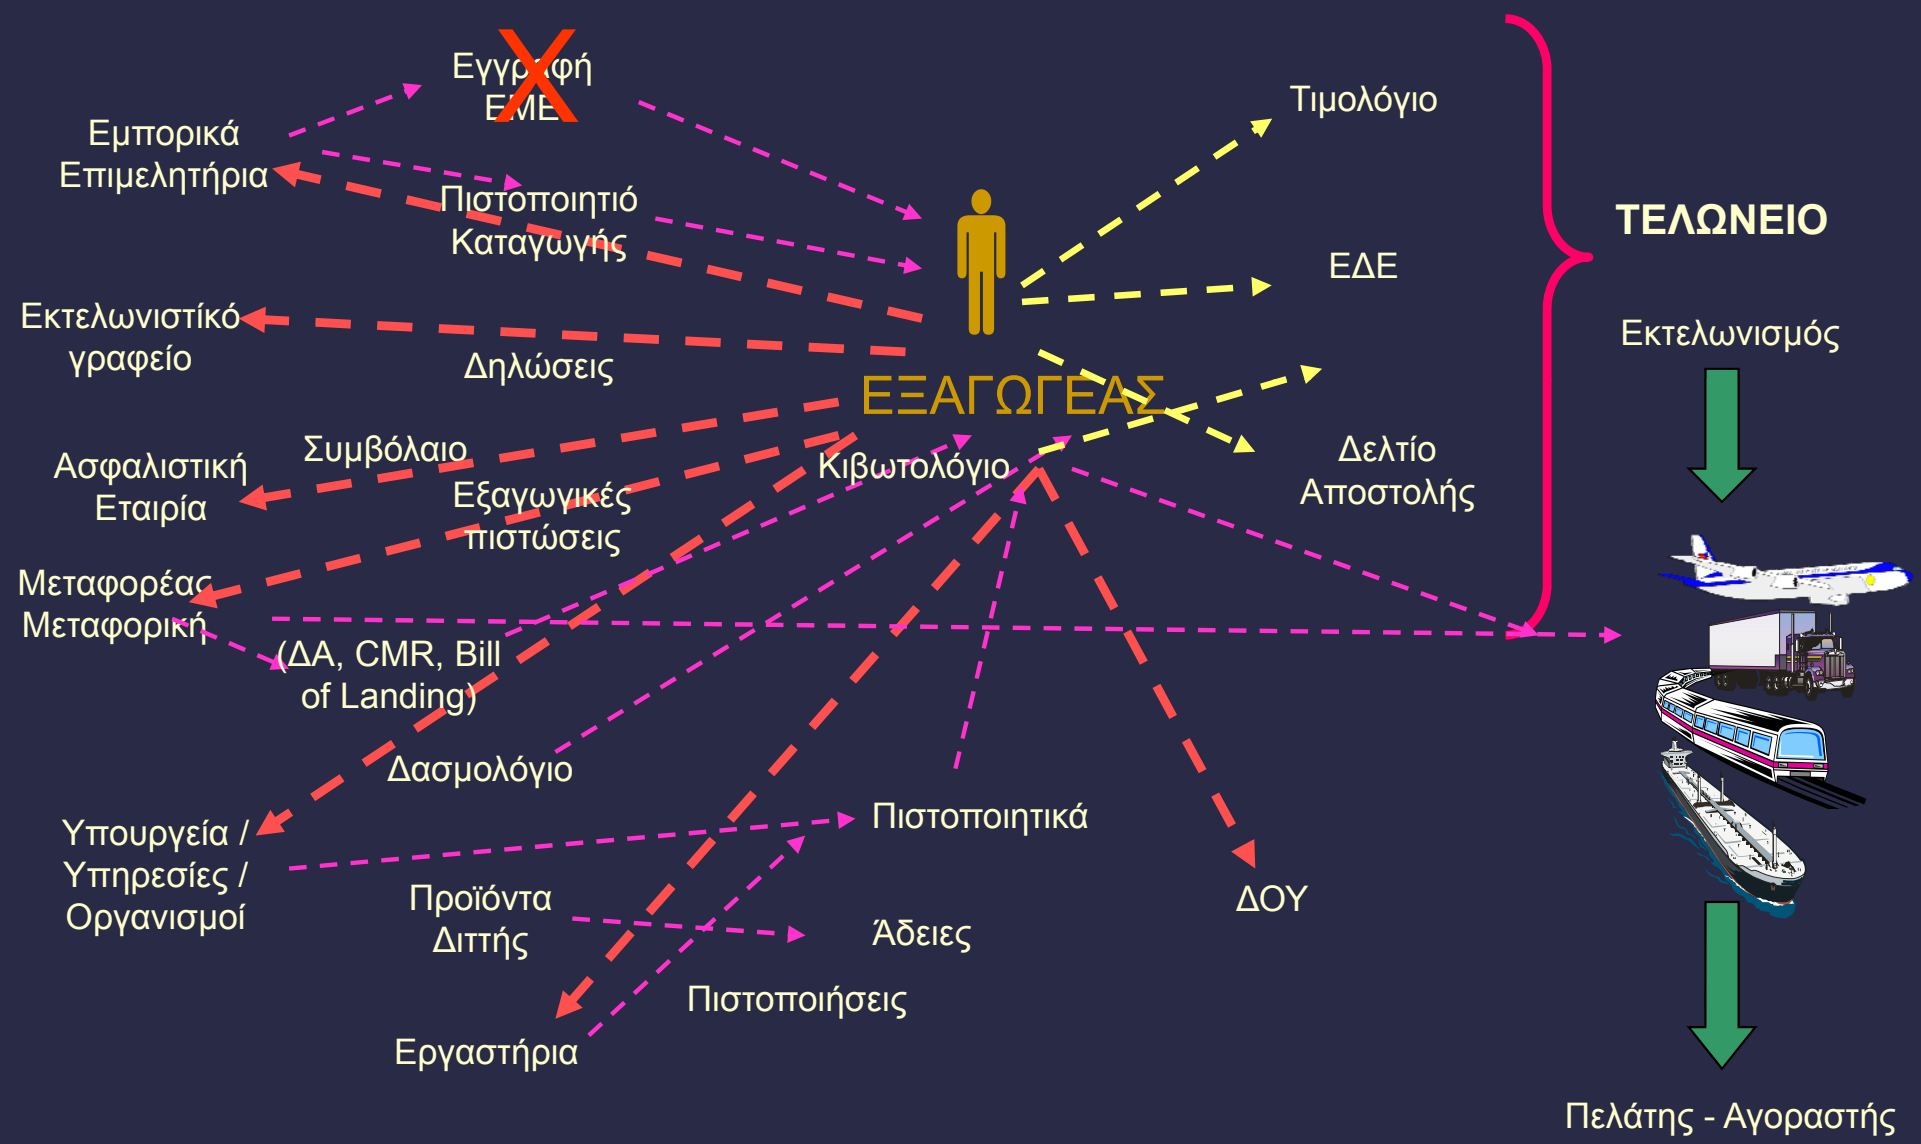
Εγγραφή ΕΜΕ

Εμπορικά Επιμελητήρια

Πιστοποιητιό Καταγωγής

Εκτελωνιστικό γραφείο

Δηλώσεις

Ασφαλιστική Εταιρία

Συμβόλαιο

Εξαγωγικές πιστώσεις

Μεταφορέας Μεταφορική

(ΔΑ, CMR, Bill of Landing)

Δασμολόγιο

Υπουργεία / Υπηρεσίες / Οργανισμοί

Προϊόντα Διττής

Εργαστήρια

Πιστοποιήσεις

Άδειες

Πιστοποιητικά

ΕΞΑΓΩΓΕΑΣ

Κιβωτολόγιο

Τιμολόγιο

ΕΔΕ

Δελτίο Αποστολής

ΔΟΥ

ΤΕΛΩΝΕΙΟ

Εκτελωνισμός

Πελάτης - Αγοραστής